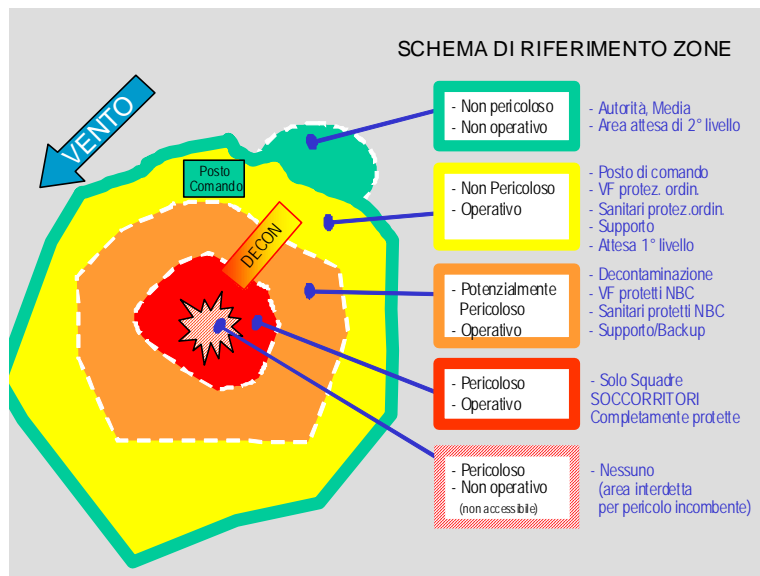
SCHEMA DI RIFERIMENTO ZONE

VENTO

Posto Comando

DECON

- Non pericoloso
- Non operativo

- Autorità, Media
- Area attesa di 2° livello

- Non Pericoloso
- Operativo

- Posto di comando
- VF protez. ordin.
- Sanitari protez.ordin.
- Supporto
- Attesa 1° livello

- Potenzialmente Pericoloso
- Operativo

- Decontaminazione
- VF protetti NBC
- Sanitari protetti NBC
- Supporto/Backup

- Pericoloso
- Operativo

- Solo Squadre SOCCORRITORI Completamente protette

- Pericoloso
- Non operativo
(non accessibile)

- Nessuno
(area interdetta per pericolo incombente)